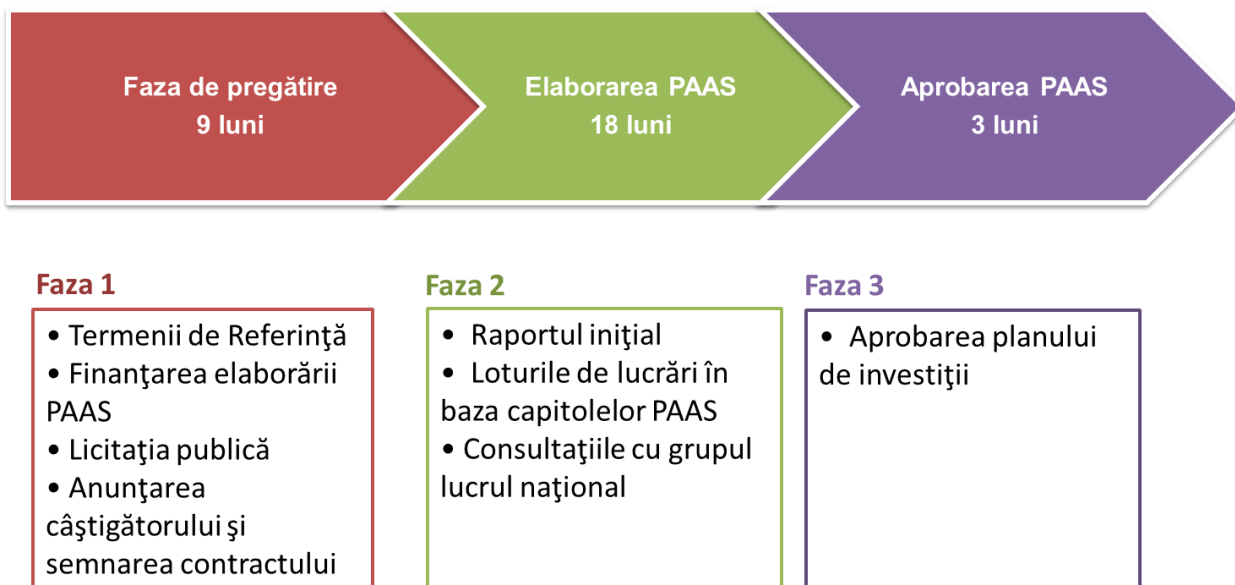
Faza de pregătire
9 luni

Elaborarea PAAS
18 luni

Aprobarea PAAS
3 luni

Faza 1
• Termenii de Referinţă
• Finanţarea elaborării PAAS
• Licitaţia publică
• Anunţarea câştigătorului şi semnarea contractului

Faza 2
• Raportul iniţial
• Loturile de lucrări în baza capitolelor PAAS
• Consultaţiile cu grupul lucrul naţional

Faza 3
• Aprobarea planului de investiţii